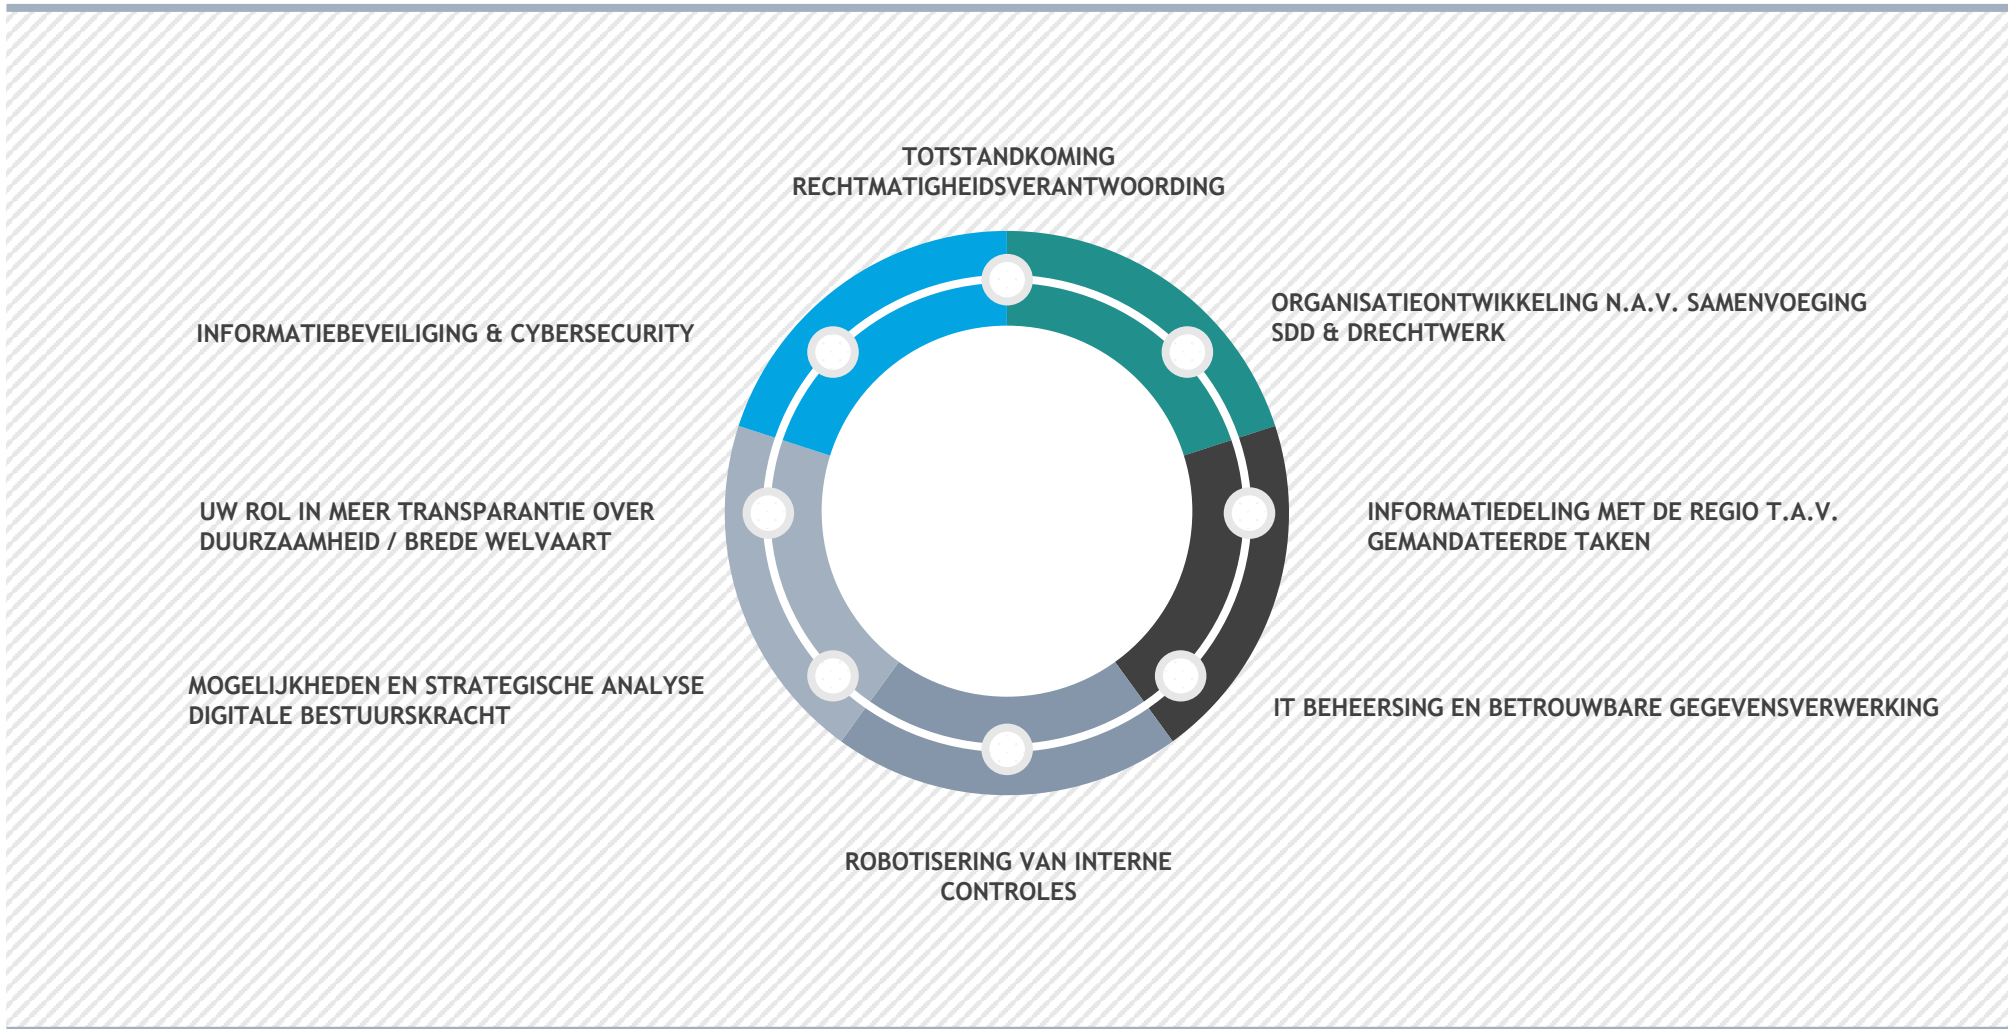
TOTSTANDKOMING RECHTMATIGHEIDSVERANTWOORDING

ORGANISATIEONTWIKKELING N.A.V. SAMENVOEGING SDD & DRECHTWERK

INFORMATIEDELING MET DE REGIO T.A.V. GEMANDATEERDE TAKEN

IT BEHEERSING EN BETROUWBARE GEGEVENSVERWERKING

ROBOTISERING VAN INTERNE CONTROLES

MOGELIJKHEDEN EN STRATEGISCHE ANALYSE DIGITALE BESTUURSKRACHT

UW ROL IN MEER TRANSPARANTIE OVER DUURZAAMHEID / BREDE WELVAART

INFORMATIEBEVEILIGING & CYBERSECURITY